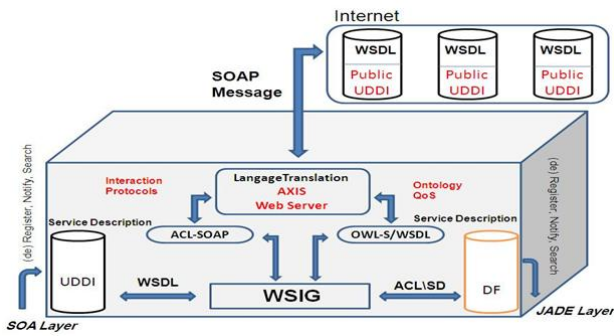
Internet

WSDL
Public UDDI

WSDL
Public UDDI

WSDL
Public UDDI

SOAP Message

(de) Register, Notify, Search

Interaction Protocols

LangageTranslation
AXIS
Web Server

Ontology
QoS

Service Description

Service Description

ACL-SOAP

OWL-S/WSDL

(de) Register, Notify, Search

UDDI

WSDL

WSIG

ACL\SD

DF

SOA Layer

JADE Layer